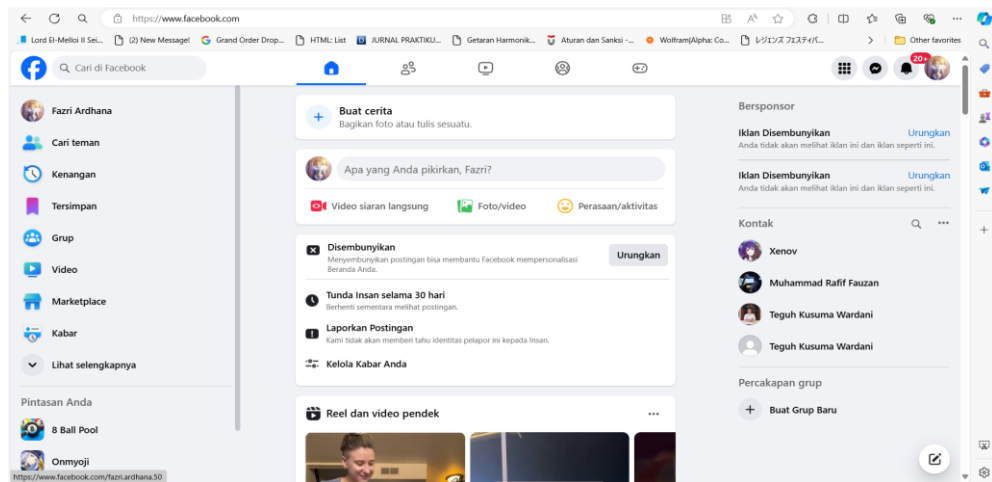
https://www.facebook.com

Lord El-Melloi II Sei... (2) New Message! Grand Order Drop... HTML: List JURNAL PRAKTIKU... Getaran Harmonik... Aturan dan Sanksi -... Wolfram|Alpha: Co... レジェンズ フェスティバ... Other favorites

Cari di Facebook

20+

Fazri Ardhana
Cari teman
Kenangan
Tersimpan
Grup
Video
Marketplace
Kabar
Lihat selengkapnya

Pintasan Anda
8 Ball Pool
Onmyoji

Buat cerita
Bagikan foto atau tulis sesuatu.

Apa yang Anda pikirkan, Fazri?
Video siaran langsung
Foto/video
Perasaan/aktivitas

Disembunyikan
Menyembunyikan postingan bisa membantu Facebook mempersonalisasi Beranda Anda.
Urungkan
Tunda Insan selama 30 hari
Berhenti sementara melihat postingan.
Laporkan Postingan
Kami tidak akan memberi tahu identitas pelapor ini kepada Insan.
Kelola Kabar Anda

Reel dan video pendek

Bersponsor
Iklan Disembunyikan
Urungkan
Anda tidak akan melihat iklan ini dan iklan seperti ini.
Iklan Disembunyikan
Urungkan
Anda tidak akan melihat iklan ini dan iklan seperti ini.

Kontak
Xenov
Muhammad Rafif Fauzan
Teguh Kusuma Wardani
Teguh Kusuma Wardani

Percakapan grup
Buat Grup Baru

https://www.facebook.com/fazri.ardhana.50